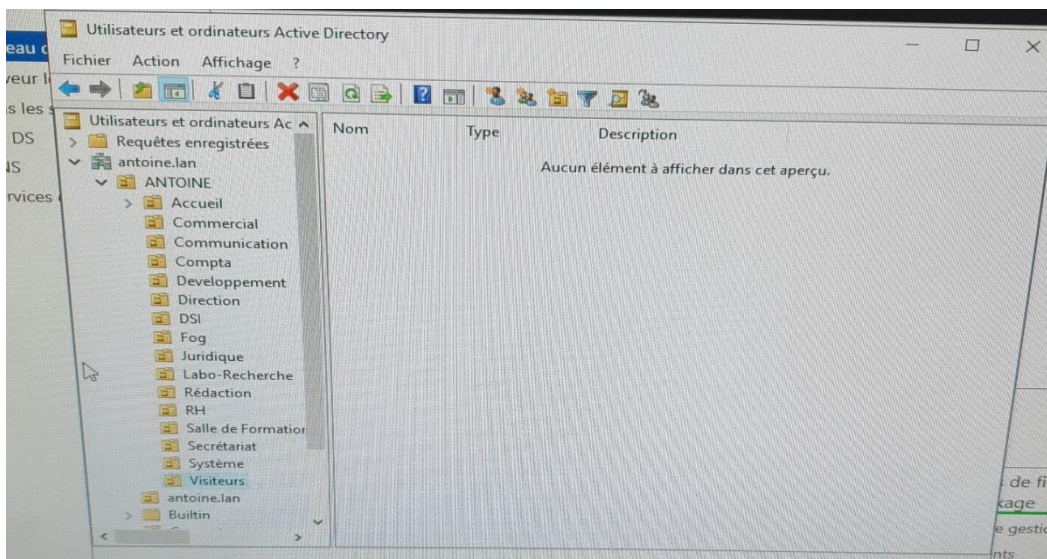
eau d
veur l
s les
DS
NS
rvices

Utilisateurs et ordinateurs Active Directory

Fichier Action Affichage ?

Utilisateurs et ordinateurs Ac
Requêtes enregistrées
antoine.lan
ANTOINE
Accueil
Commercial
Communication
Compta
Developpement
Direction
DSI
Fog
Juridique
Labo-Recherche
Rédaction
RH
Salle de Formatior
Secrétariat
Système
Visiteurs
antoine.lan
Builtin

| Nom | Type | Description |
|---|---|---|
| | | Aucun élément à afficher dans cet aperçu. |

de fi
kage
e gestio
nts